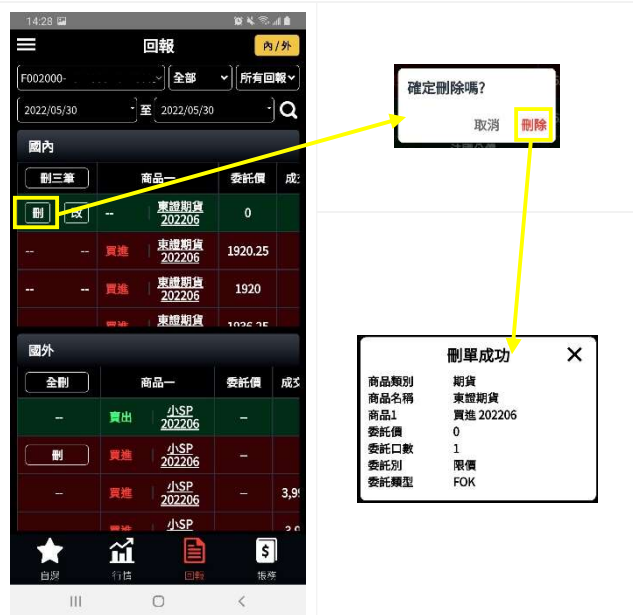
14:28

回報

內/外

F002000-

全部

所有回報

2022/05/30

至

2022/05/30

國內

刪三筆

商品一

委託價

成

刪

改

--

東證期貨 202206

0

--

--

買進

東證期貨 202206

1920.25

--

--

買進

東證期貨 202206

1920

買進

東證期貨

1936.25

國外

全刪

商品一

委託價

成

--

賣出

小SP 202206

--

刪

買進

小SP 202206

--

--

買進

小SP 202206

--

3,9

買進

小SP

3,9

自選

行情

回報

帳務

確定刪除嗎?

取消

刪除

刪單成功

| 商品類別 | 期貨 |
|---|---|
| 商品名稱 | 東證期貨 |
| 商品1 | 買進 202206 |
| 委託價 | 0 |
| 委託口數 | 1 |
| 委託別 | 限價 |
| 委託類型 | FOK |